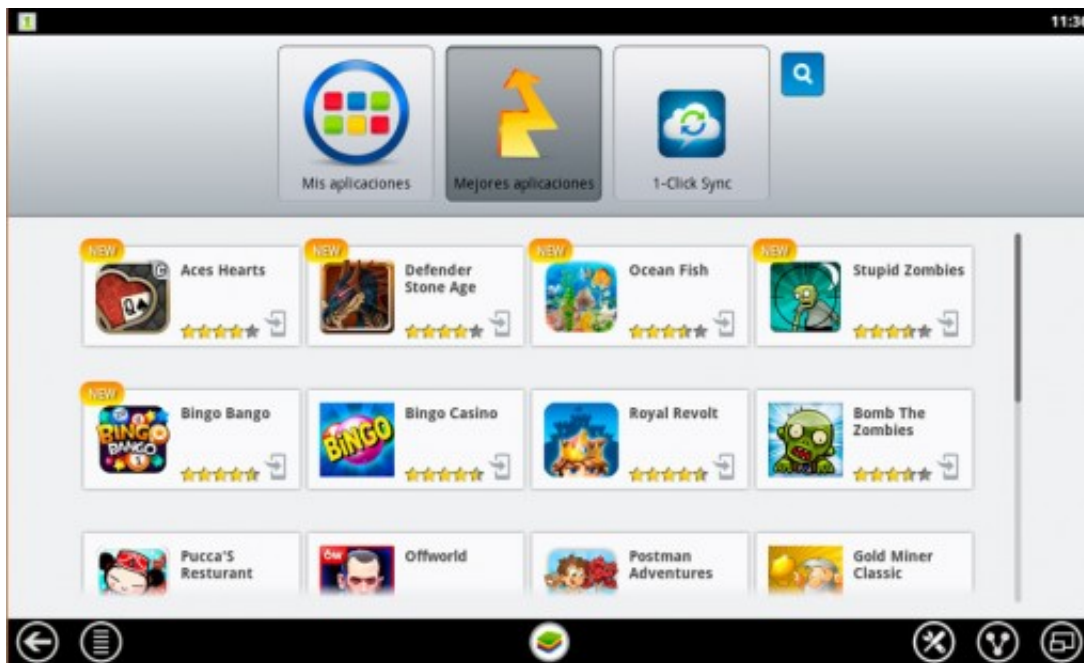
11:3

Mis aplicaciones

Mejores aplicaciones

1-Click Sync

NEW
Aces Hearts

NEW
Defender Stone Age

NEW
Ocean Fish

NEW
Stupid Zombies

NEW
BINGO BANGO
Bingo Bango

BINGO
Bingo Casino

Royal Revolt

Bomb The Zombies

Pucca'S Resturant

Offworld

Postman Adventures

Gold Miner Classic